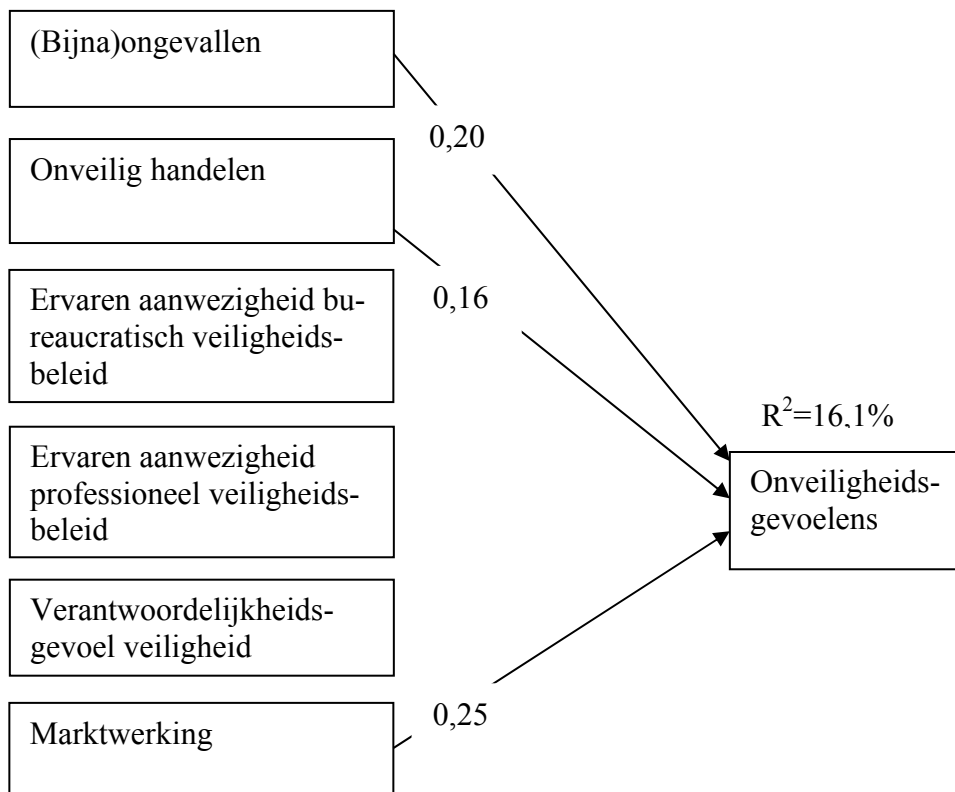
(Bijna)ongevallen

0,20

Onveilig handelen

Ervaren aanwezigheid bureaucratisch veiligheidsbeleid

0,16

$R^2$=16,1%

Ervaren aanwezigheid professioneel veiligheidsbeleid

Onveiligheidsgevoelens

Verantwoordelijkheidsgevoel veiligheid

0,25

Marktwerking